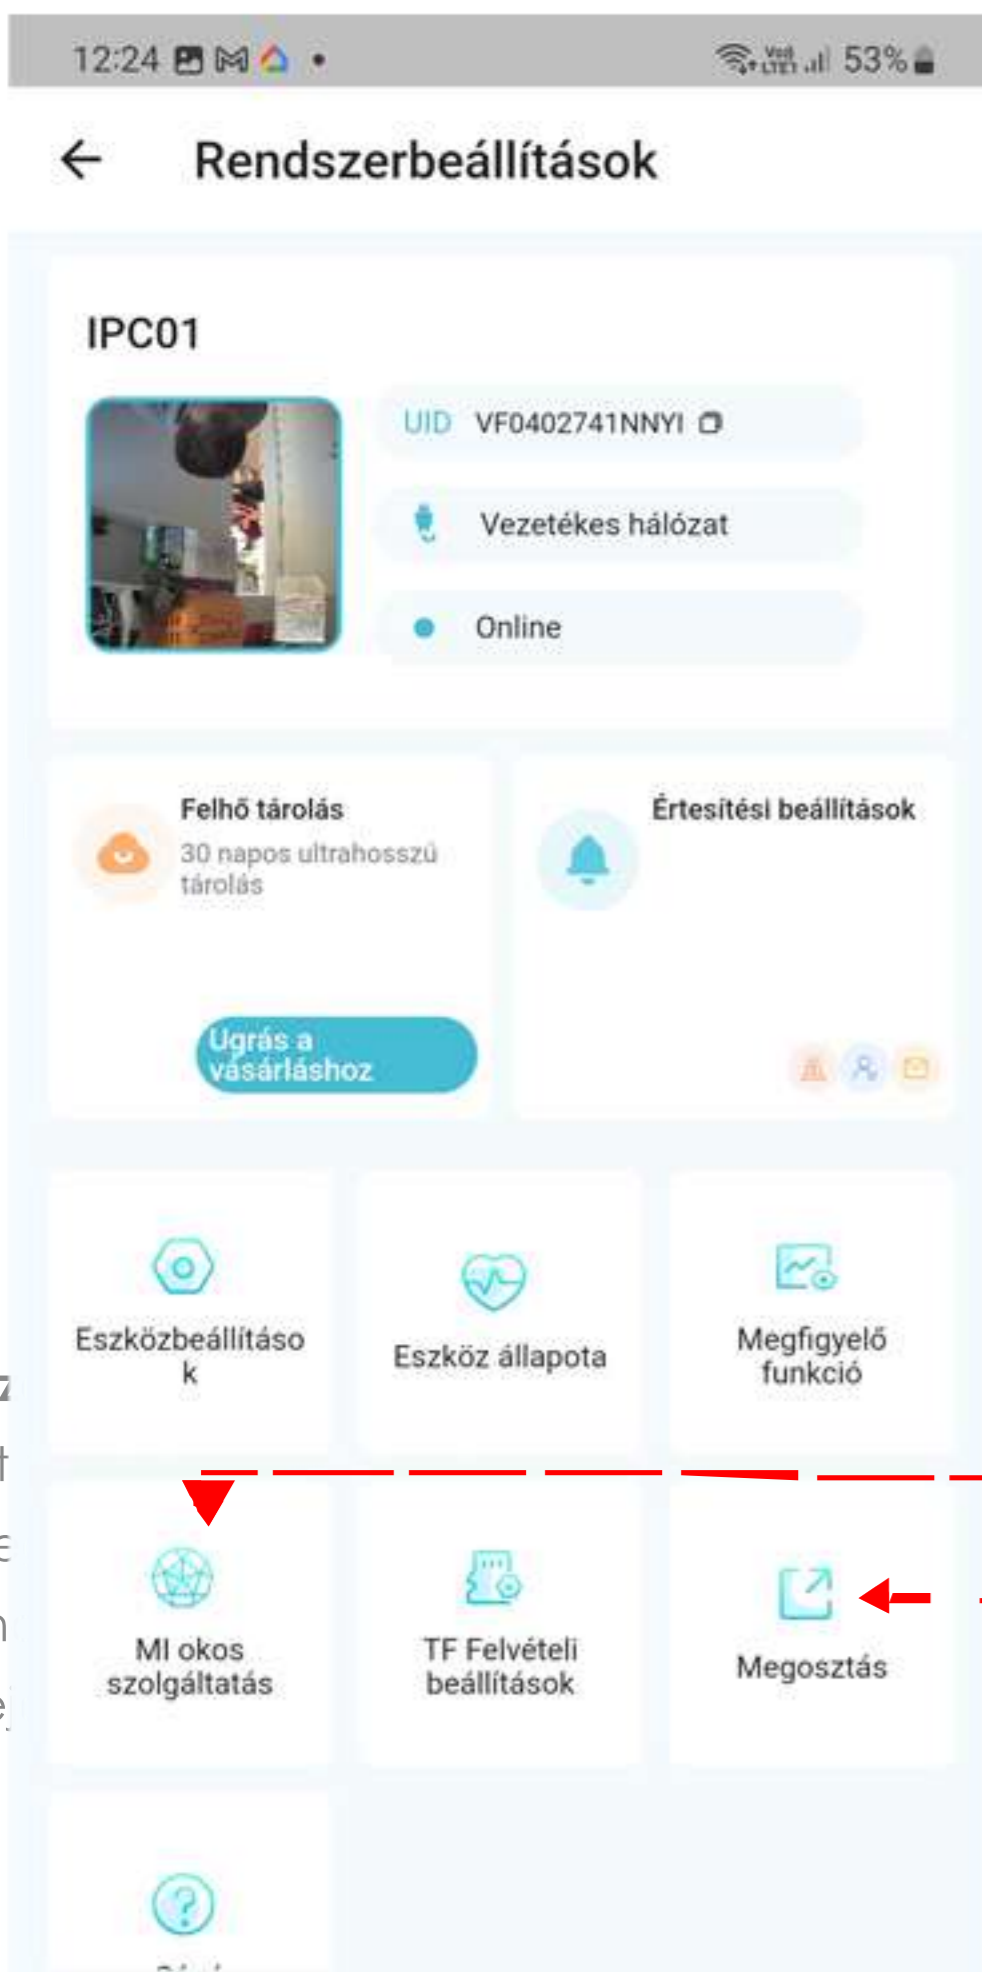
12:24 53%

Rendszerbeállítások

IPC01

UID VF0402741NNYI

Vezetékes hálózat

Online

Felhő tárolás
30 napos ultrahosszú tárolás

Ugrás a vásárláshoz

Értesítési beállítások

Eszközbeállítások

Eszköz állapota

Megfigyelő funkció

MI okos szolgáltatás

TF Felvételi beállítások

Megosztás

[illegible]